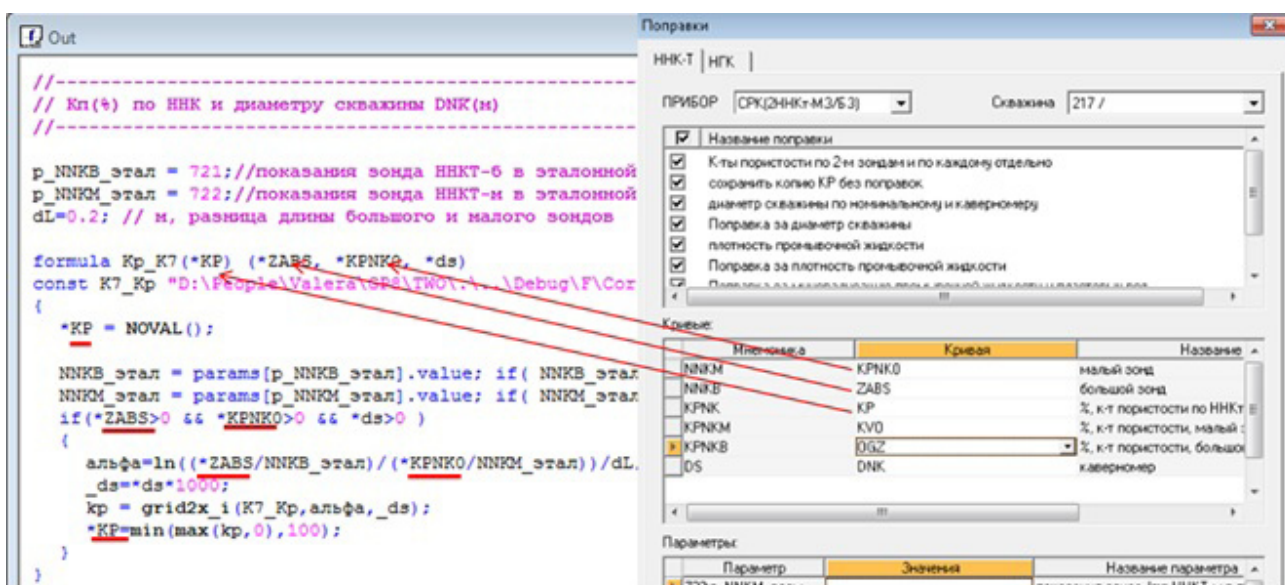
Out

//------------------------------------------------------------
// Кп(%) по ННК и диаметру скважины DNK(м)
//------------------------------------------------------------

p_NNKB_эталл = 721;//показания зонда ННКТ-б в эталонной
p_NNKM_эталл = 722;//показания зонда ННКТ-м в эталонной
dL=0.2; // м, разница длины большого и малого зондов

formula Kp_K7(*KP) (*ZABS, *KPNK0, *ds)
const K7_Kp "D:\People\Valera\GP8\TWO\..\..\Debug\F\Cor
{
*KP = NOVAL();

NNKB_эталл = params[p_NNKB_эталл].value; if( NNKB_эталл
NNKM_эталл = params[p_NNKM_эталл].value; if( NNKM_эталл
if(*ZABS>0 && *KPNK0>0 && *ds>0 )
{
альфа=ln((*ZABS/NNKB_эталл)/(*KPNK0/NNKM_эталл))/dL.
_ds=*ds*1000;
kp = grid2x_i(K7_Kp,альфа,_ds);
*KP=min(max(kp,0),100);
}
}

Поправки

ННК-Т | НГК

ПРИБОР СРК(2ННКт-М3/Б3) Скважина 217 /

| | Название поправки |
|---|---|
| ☑ | К-ты пористости по 2-м зондам и по каждому отдельно |
| ☑ | сохранить копию КР без поправок |
| ☑ | диаметр скважины по номинальному и каверномеру |
| ☑ | Поправка за диаметр скважины |
| ☑ | плотность промывочной жидкости |
| ☑ | Поправка за плотность промывочной жидкости |
| ☑ | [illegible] |

Кривые:

| Мнемоника | Кривая | Название |
|---|---|---|
| NNKM | KPNK0 | малый зонд |
| NNKB | ZABS | большой зонд |
| KPNK | KP | %, к-т пористости по ННКт |
| KPNKM | KV0 | %, к-т пористости, малый з |
| KPNKB | OGZ | %, к-т пористости, большой |
| DS | DNK | каверномер |

Параметры:

| Параметр | Значения | Название параметра |
|---|---|---|
| 722 p_NNKM_эталл | | показания зонда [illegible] |